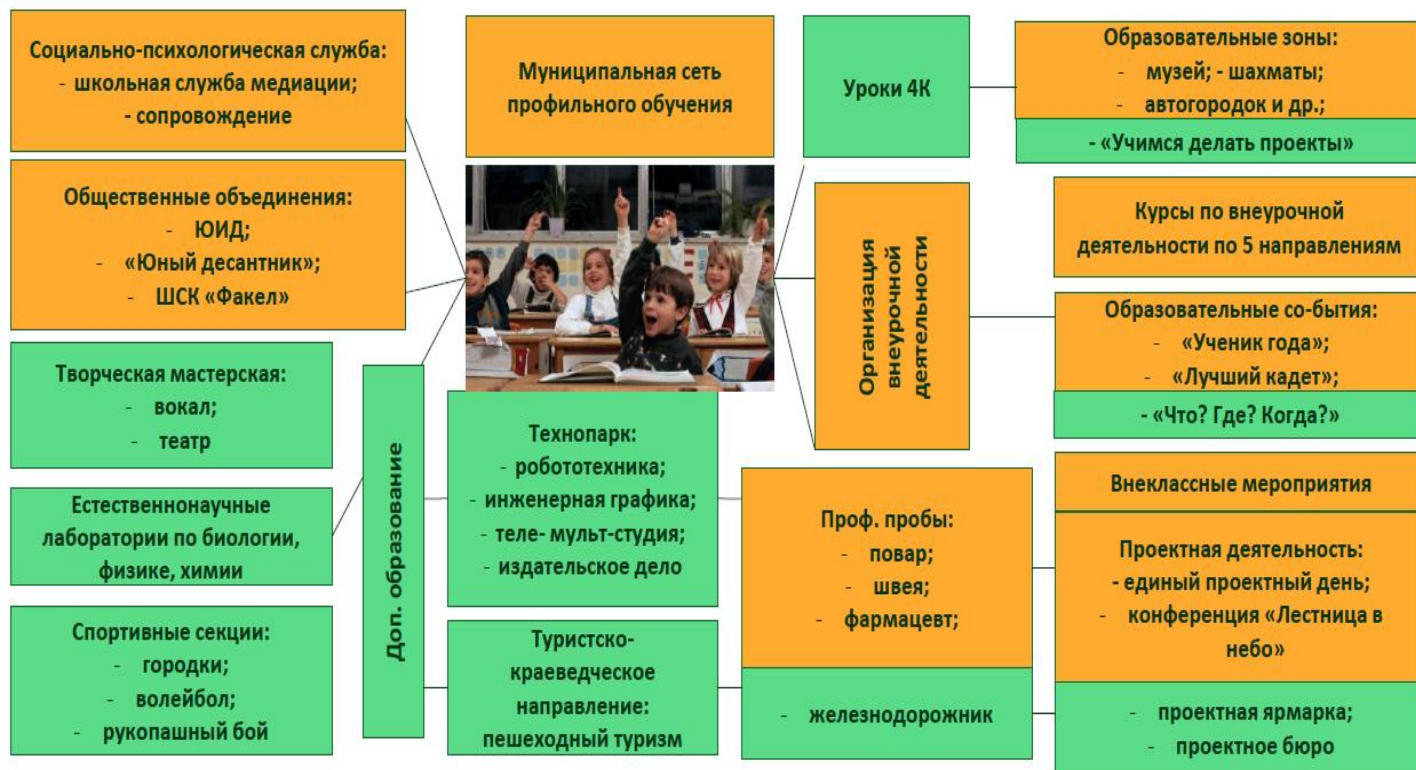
Социально-психологическая служба:
- школьная служба медиации;
- сопровождение

Муниципальная сеть профильного обучения

Уроки 4К

Образовательные зоны:
- музей; - шахматы;
- автогородок и др.;
- «Учимся делать проекты»

Общественные объединения:
- ЮИД;
- «Юный десантник»;
- ШСК «Факел»

Организация внеурочной деятельности

Курсы по внеурочной деятельности по 5 направлениям

Образовательные со-бытия:
- «Ученик года»;
- «Лучший кадет»;
- «Что? Где? Когда?»

Творческая мастерская:
- вокал;
- театр

Доп. образование

Технопарк:
- робототехника;
- инженерная графика;
- теле- мульт-студия;
- издательское дело

Естественнонаучные лаборатории по биологии, физике, химии

Проф. пробы:
- повар;
- швея;
- фармацевт;
- железнодорожник

Внеклассные мероприятия

Проектная деятельность:
- единый проектный день;
- конференция «Лестница в небо»
- проектная ярмарка;
- проектное бюро

Спортивные секции:
- городки;
- волейбол;
- рукопашный бой

Туристско-краеведческое направление: пешеходный туризм